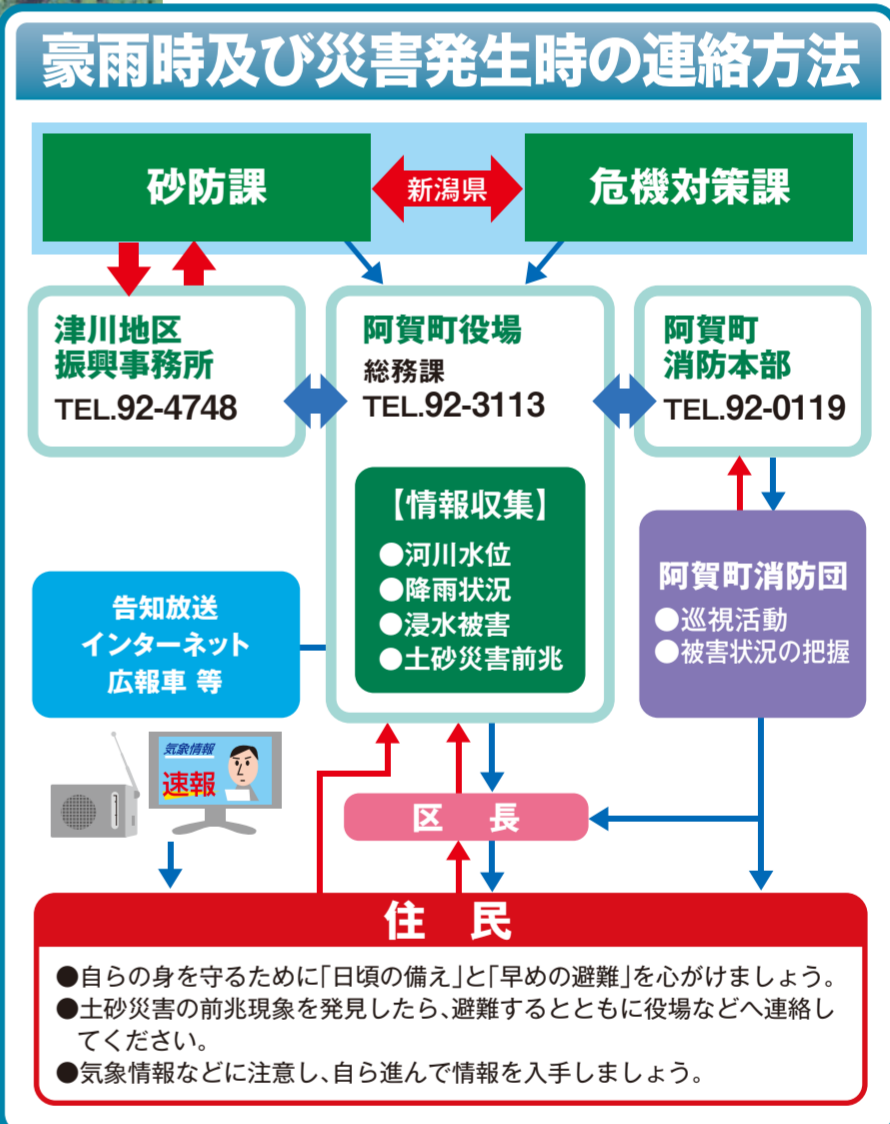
豪雨時及び災害発生時の連絡方法

砂防課

新潟県

危機対策課

津川地区
振興事務所
TEL.92-4748

阿賀町役場
総務課
TEL.92-3113

阿賀町
消防本部
TEL.92-0119

【情報収集】
●河川水位
●降雨状況
●浸水被害
●土砂災害前兆

告知放送
インターネット
広報車 等

阿賀町消防団
●巡視活動
●被害状況の把握

気象情報
速報

区　長

住　民

●自らの身を守るために「日頃の備え」と「早めの避難」を心がけましょう。
●土砂災害の前兆現象を発見したら、避難するとともに役場などへ連絡してください。
●気象情報などに注意し、自ら進んで情報を入手しましょう。